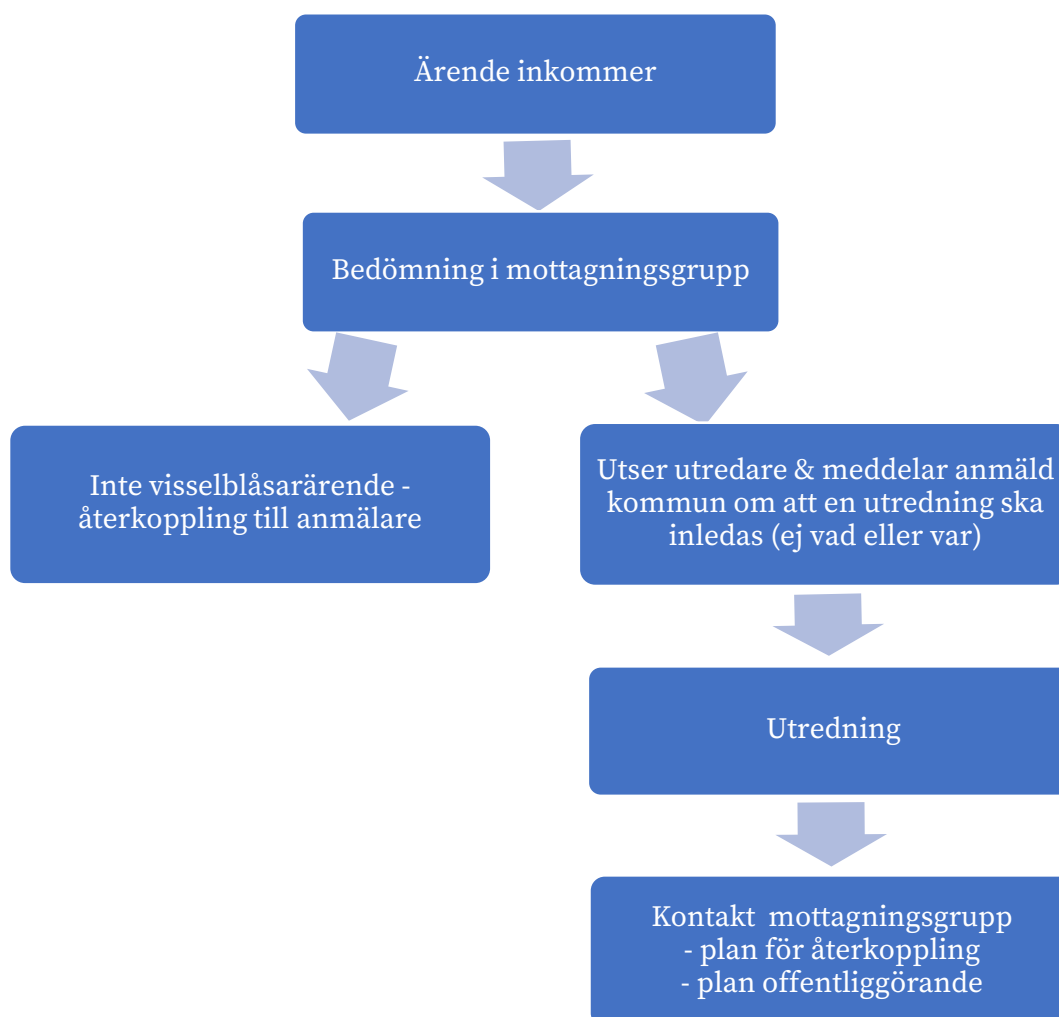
Ärende inkommer

Bedömning i mottagningsgrupp

Inte visselblåsarärende - återkoppling till anmälare

Utser utredare & meddelar anmäld kommun om att en utredning ska inledas (ej vad eller var)

Utredning

Kontakt mottagningsgrupp
- plan för återkoppling
- plan offentliggörande